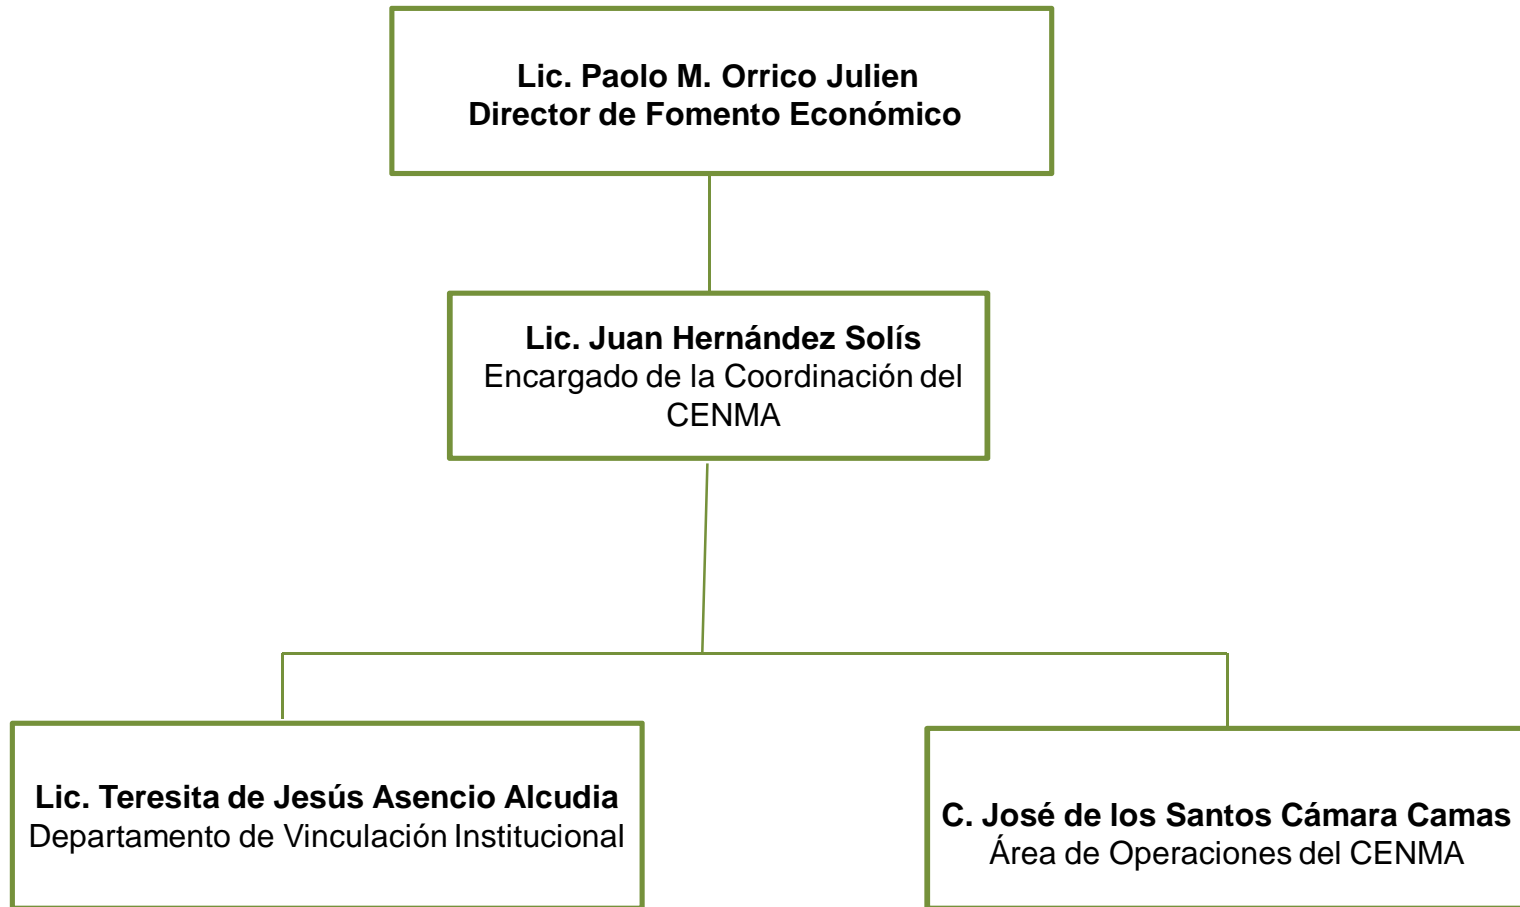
Lic. Paolo M. Orrico Julien
Director de Fomento Económico

Lic. Juan Hernández Solís
Encargado de la Coordinación del CENMA

Lic. Teresita de Jesús Asencio Alcudia
Departamento de Vinculación Institucional

C. José de los Santos Cámara Camas
Área de Operaciones del CENMA